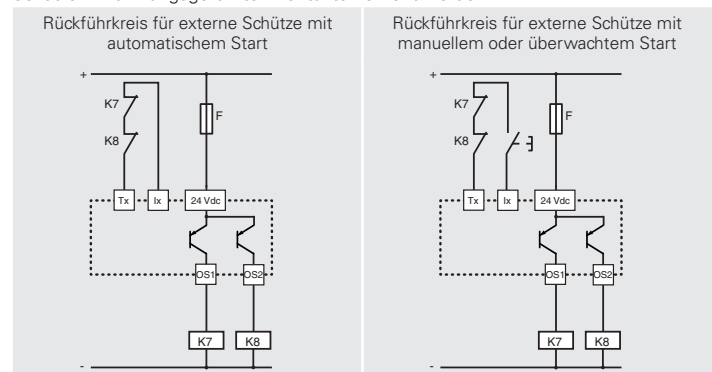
Rückführkreis für externe Schütze mit automatischem Start

+
K7
K8
F
Tx
Ix
24 Vdc
OS1
OS2
K7
K8
-

Rückführkreis für externe Schütze mit manuellem oder überwachtem Start

+
K7
K8
F
Tx
Ix
24 Vdc
OS1
OS2
K7
K8
-